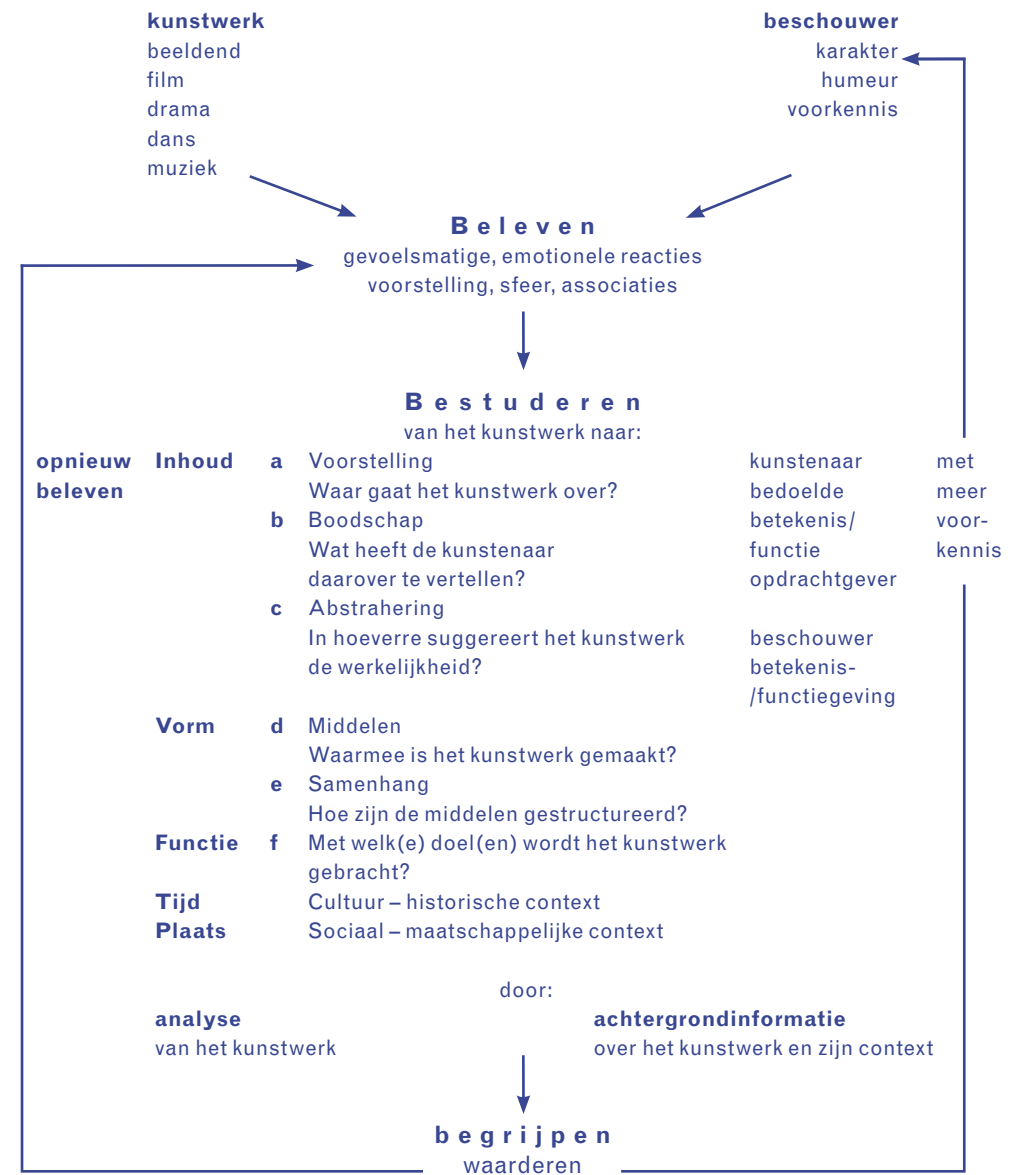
kunstwerk
beeldend
film
drama
dans
muziek

beschouwer
karakter
humeur
voorkennis

B e l e v e n
gevoelsmatige, emotionele reacties
voorstelling, sfeer, associaties

B e s t u d e r e n
van het kunstwerk naar:

opnieuw beleven

Inhoud a Voorstelling
Waar gaat het kunstwerk over?
b Boodschap
Wat heeft de kunstenaar daarover te vertellen?
c Abstrahering
In hoeverre suggereert het kunstwerk de werkelijkheid?

kunstenaar
bedoelde
betekenis/
functie
opdrachtgever

beschouwer
betekenis-
/functiegeving

met
meer
voorkennis

Vorm d Middelen
Waarmee is het kunstwerk gemaakt?
e Samenhang
Hoe zijn de middelen gestructureerd?
Functie f Met welk(e) doel(en) wordt het kunstwerk gebracht?
Tijd Cultuur – historische context
Plaats Sociaal – maatschappelijke context

door:
analyse
van het kunstwerk

achtergrondinformatie
over het kunstwerk en zijn context

b e g r i j p e n
waarderen